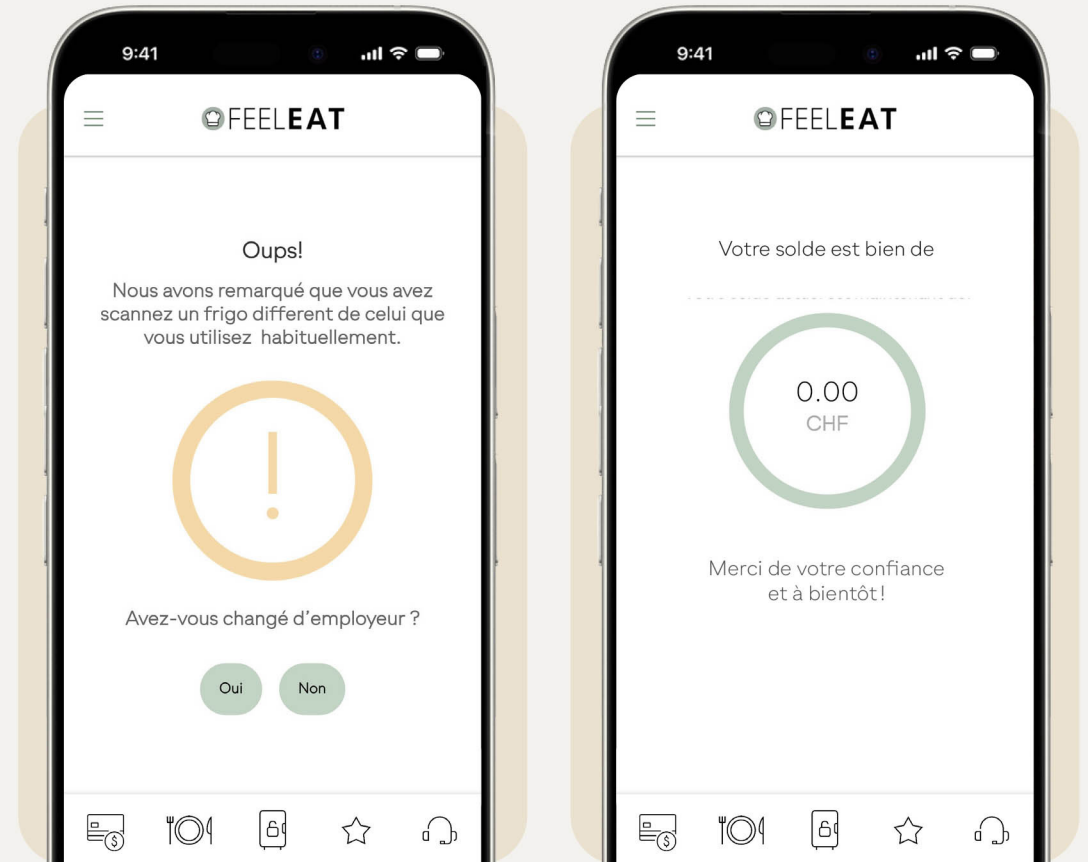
9:41

FEELEAT

Oups!

Nous avons remarqué que vous avez scannez un frigo different de celui que vous utilisez habituellement.

!

Avez-vous changé d'employeur ?

Oui

Non

9:41

FEELEAT

Votre solde est bien de

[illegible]

0.00
CHF

Merci de votre confiance et à bientôt!